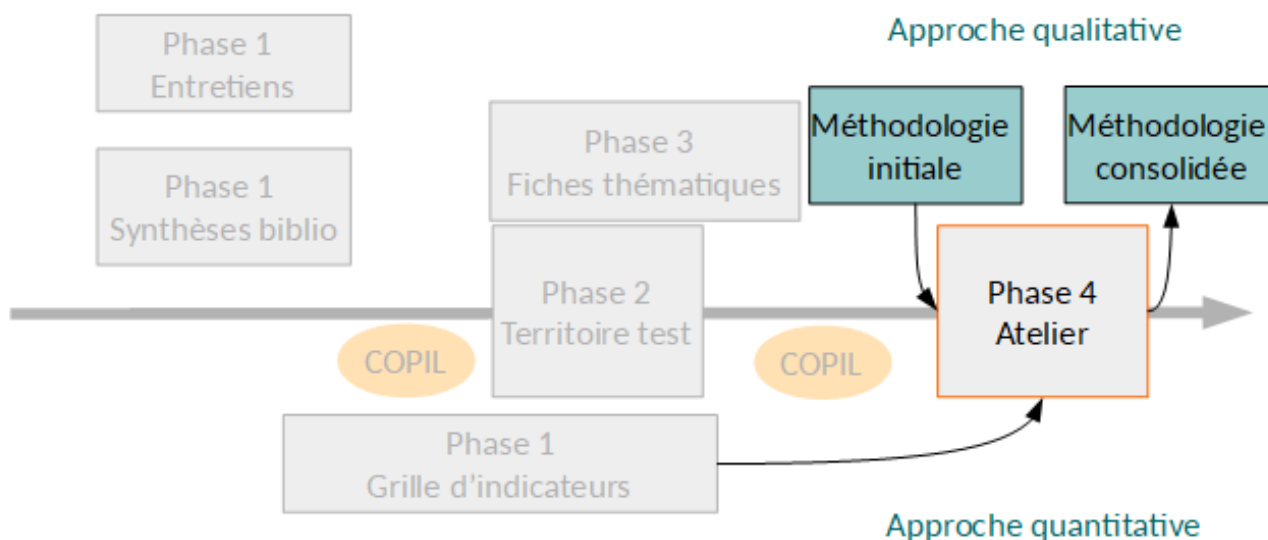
Approche qualitative

Phase 1
Entretiens

Phase 1
Synthèses biblio

Phase 3
Fiches thématiques

Méthodologie initiale

Méthodologie consolidée

Phase 2
Territoire test

Phase 4
Atelier

COPIL

COPIL

Phase 1
Grille d'indicateurs

Approche quantitative